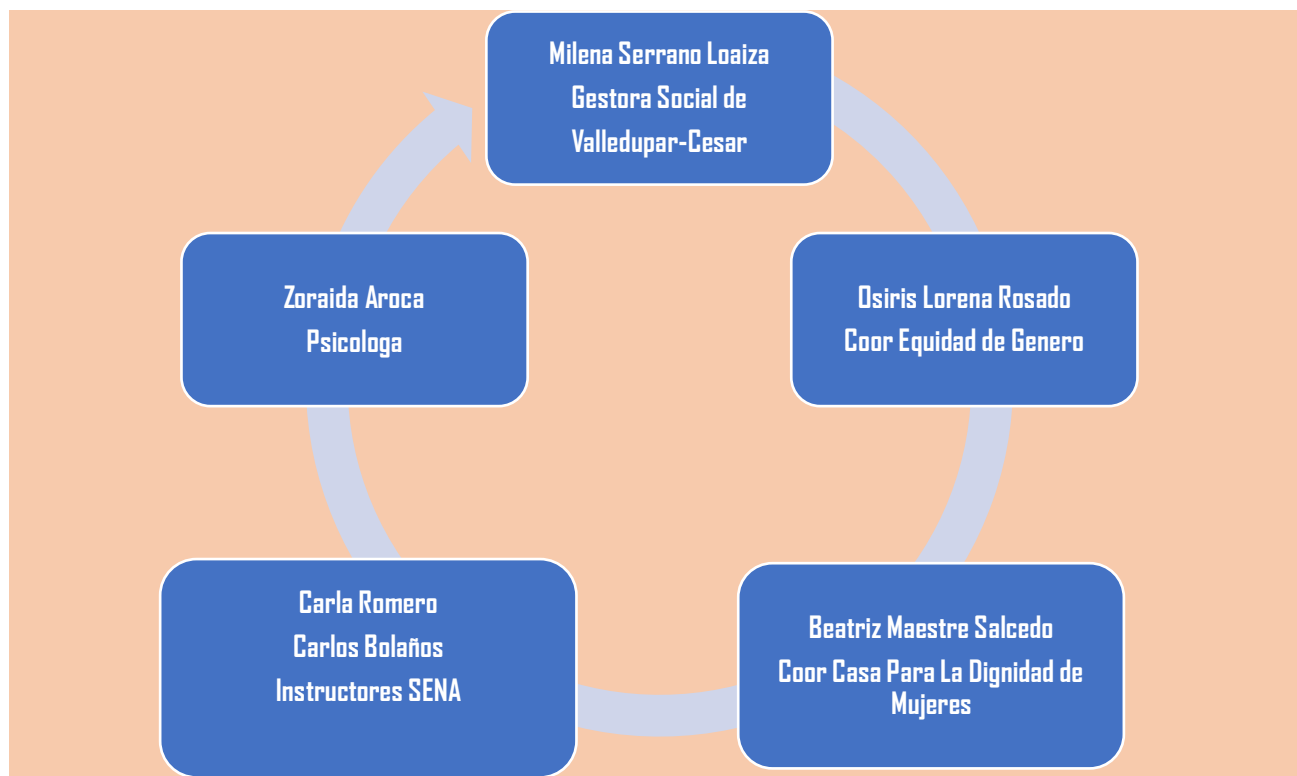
Milena Serrano Loaiza
Gestora Social de
Valledupar-Cesar

Osiris Lorena Rosado
Coor Equidad de Genero

Beatriz Maestre Salcedo
Coor Casa Para La Dignidad de Mujeres

Carla Romero
Carlos Bolaños
Instructores SENA

Zoraida Aroca
Psicologa